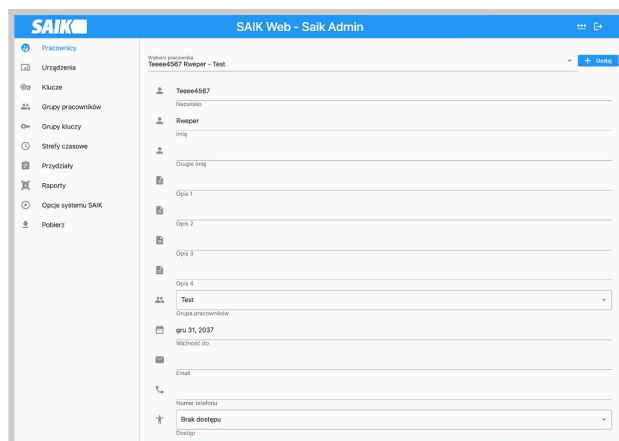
SAIK

SAIK Web - Saik Admin

Pracownicy
Urządzenia
Klucze
Grupy pracowników
Grupy kluczy
Strefy czasowe
Przydziały
Raporty
Opcje systemu SAIK
Pobierz

Wybierz pracownika
Teeee4567 Rweper - Test

+ Dodaj

Teeee4567
Nazwisko

Rweper
Imię

Drugie imię

Opis 1

Opis 2

Opis 3

Opis 4

Test
Grupa pracowników

gru 31, 2037
Ważność do

Email

Numer telefonu

Brak dostępu
Dostęp